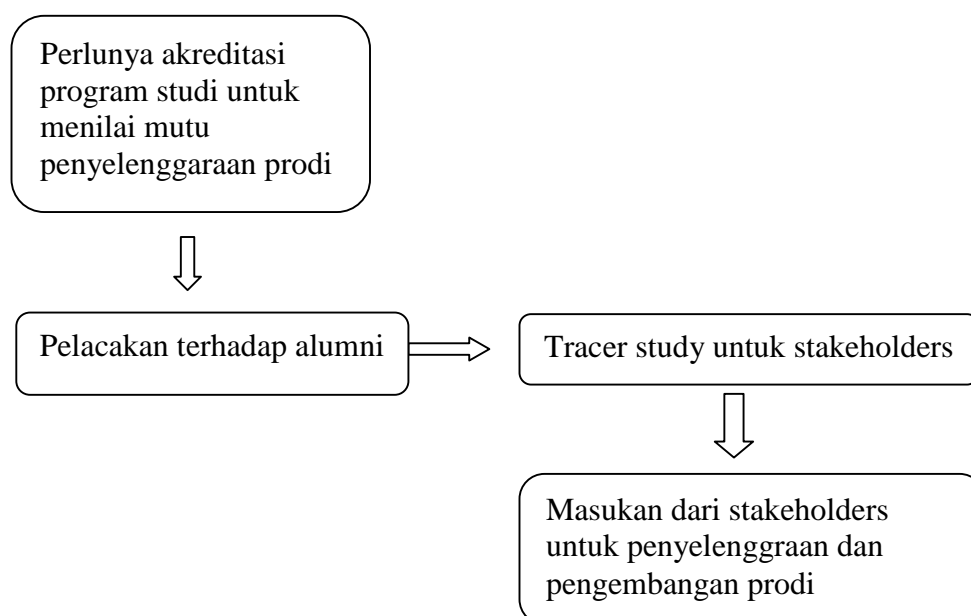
Perlunya akreditasi program studi untuk menilai mutu penyelenggaraan prodi

Pelacakan terhadap alumni

Tracer study untuk stakeholders

Masukan dari stakeholders untuk penyelenggraan dan pengembangan prodi